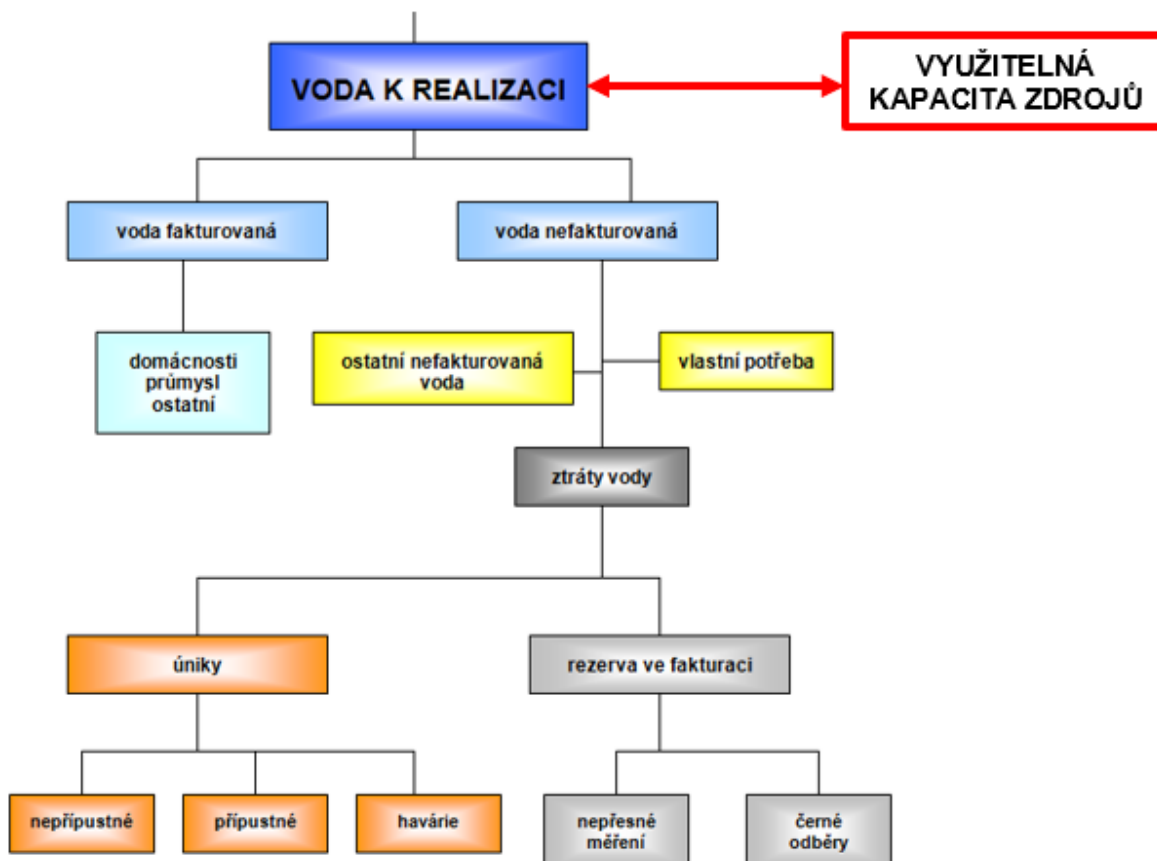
VODA K REALIZACI

VYUŽITELNÁ KAPACITA ZDROJŮ

voda fakturovaná

voda nefakturovaná

domácnosti
průmysl
ostatní

ostatní nefakturovaná voda

vlastní potřeba

ztráty vody

úniky

rezerva ve fakturaci

nepřípustné

přípustné

havárie

nepřesné měření

černé odběry